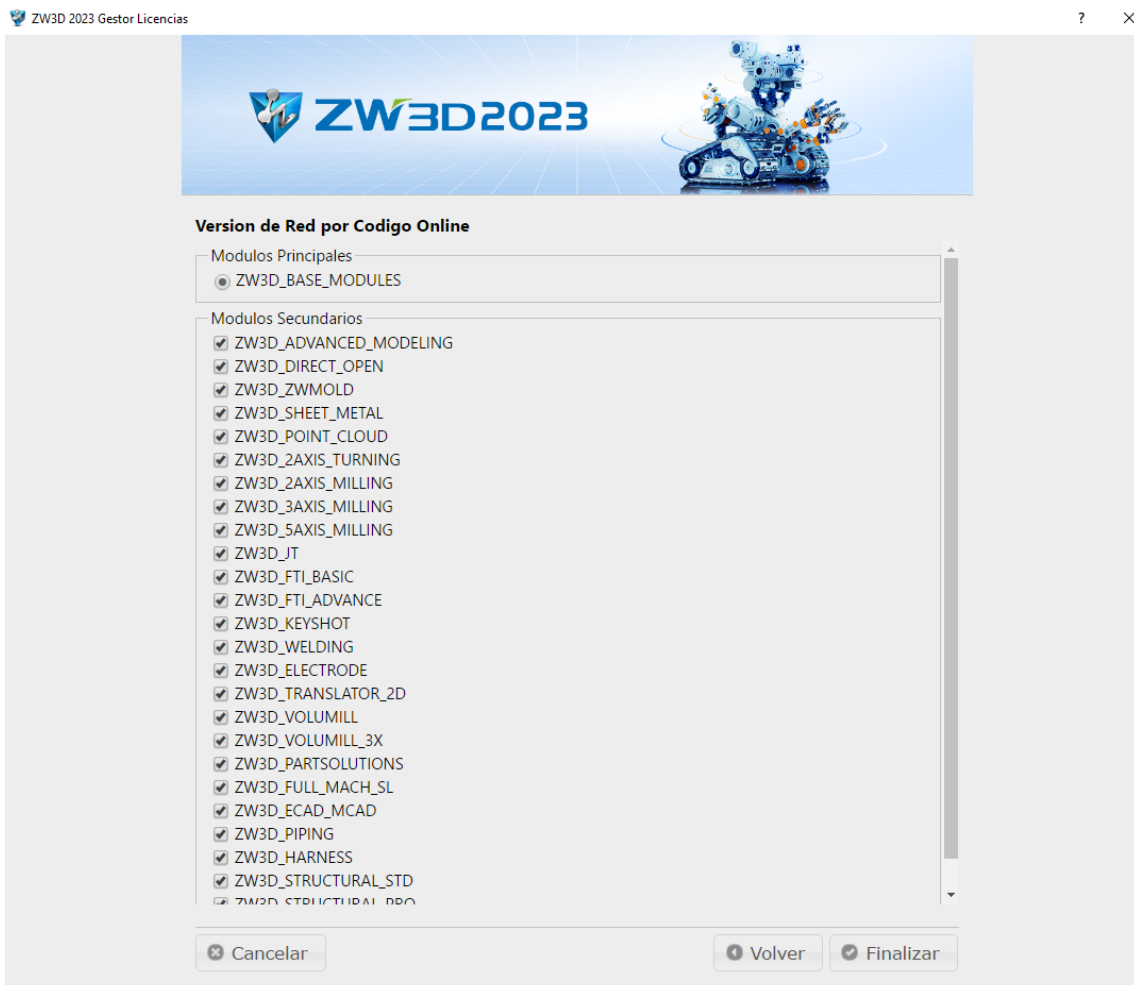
ZW3D 2023 Gestor Licencias

?

ZW3D2023

Version de Red por Codigo Online

Modulos Principales
ZW3D_BASE_MODULES

Modulos Secundarios
ZW3D_ADVANCED_MODELING
ZW3D_DIRECT_OPEN
ZW3D_ZWMOLD
ZW3D_SHEET_METAL
ZW3D_POINT_CLOUD
ZW3D_2AXIS_TURNING
ZW3D_2AXIS_MILLING
ZW3D_3AXIS_MILLING
ZW3D_5AXIS_MILLING
ZW3D_JT
ZW3D_FTI_BASIC
ZW3D_FTI_ADVANCE
ZW3D_KEYSHOT
ZW3D_WELDING
ZW3D_ELECTRODE
ZW3D_TRANSLATOR_2D
ZW3D_VOLUMILL
ZW3D_VOLUMILL_3X
ZW3D_PARTSOLUTIONS
ZW3D_FULL_MACH_SL
ZW3D_ECAD_MCAD
ZW3D_PIPING
ZW3D_HARNESS
ZW3D_STRUCTURAL_STD
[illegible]

Cancelar
Volver
Finalizar